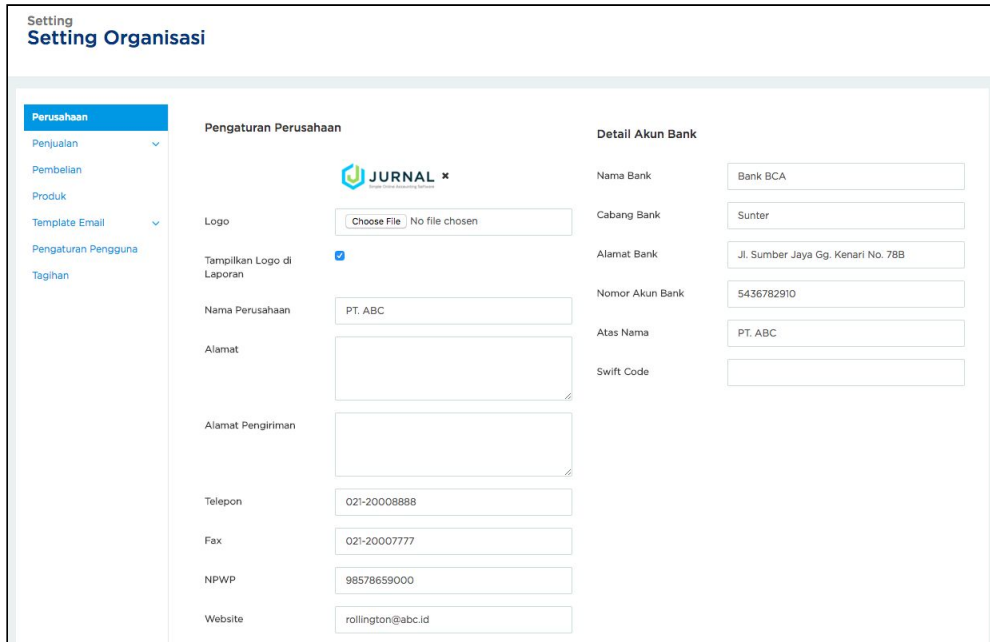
Setting
Setting Organisasi

Perusahaan
Penjualan
Pembelian
Produk
Template Email
Pengaturan Pengguna
Tagihan

Pengaturan Perusahaan

JURNAL ×
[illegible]

Logo
Choose File No file chosen

Tampilkan Logo di Laporan

Nama Perusahaan
PT. ABC

Alamat

Alamat Pengiriman

Telepon
021-20008888

Fax
021-20007777

NPWP
98578659000

Website
rollington@abc.id

Detail Akun Bank

Nama Bank
Bank BCA

Cabang Bank
Sunter

Alamat Bank
Jl. Sumber Jaya Gg. Kenari No. 78B

Nomor Akun Bank
5436782910

Atas Nama
PT. ABC

Swift Code